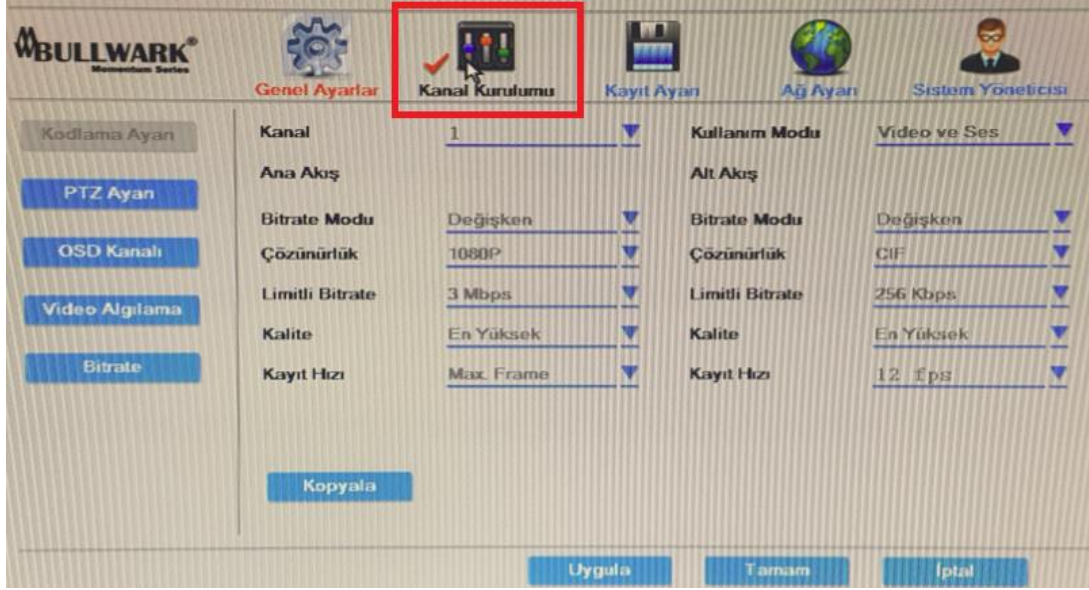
BULLWARK®
Momentum Series

Genel Ayarlar
Kanal Kurulumu
Kayıt Ayarı
Ağ Ayarı
Sistem Yöneticisi

Kodlama Ayarı
PTZ Ayarı
OSD Kanalı
Video Algılama
Bitrate

| Kanal | 1 | Kullanım Modu | Video ve Ses |
|---|---|---|---|
| Ana Akış | | Alt Akış | |
| Bitrate Modu | Değişken | Bitrate Modu | Değişken |
| Çözünürlük | 1080P | Çözünürlük | CIF |
| Limitli Bitrate | 3 Mbps | Limitli Bitrate | 256 Kbps |
| Kalite | En Yüksek | Kalite | En Yüksek |
| Kayıt Hızı | Max. Frame | Kayıt Hızı | 12 fps |

Kopyala

Uygula
Tamam
İptal